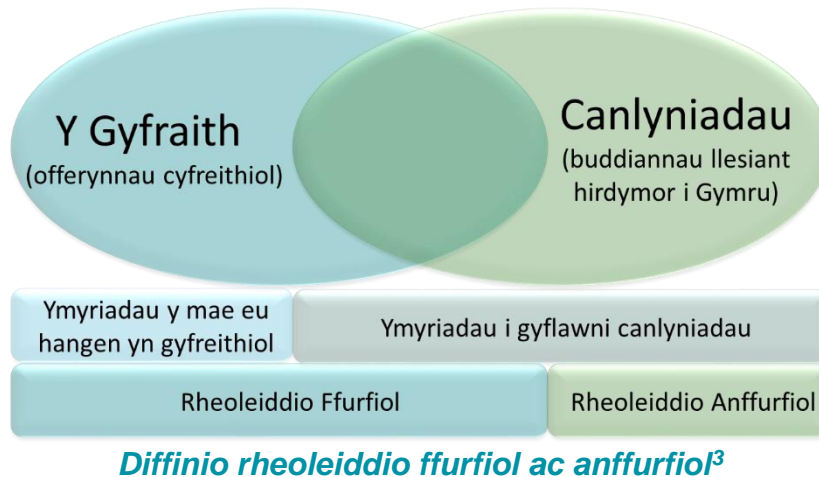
Y Gyfraith
(offerynnau cyfreithiol)

Canlyniadau
(buddiannau llesiant hirdymor i Gymru)

Ymyriadau y mae eu hangen yn gyfreithiol

Ymyriadau i gyflawni canlyniadau

Rheoleiddio Ffurfiol

Rheoleiddio Anffurfiol

Diffinio rheoleiddio ffurfiol ac anffurfiol$^3$